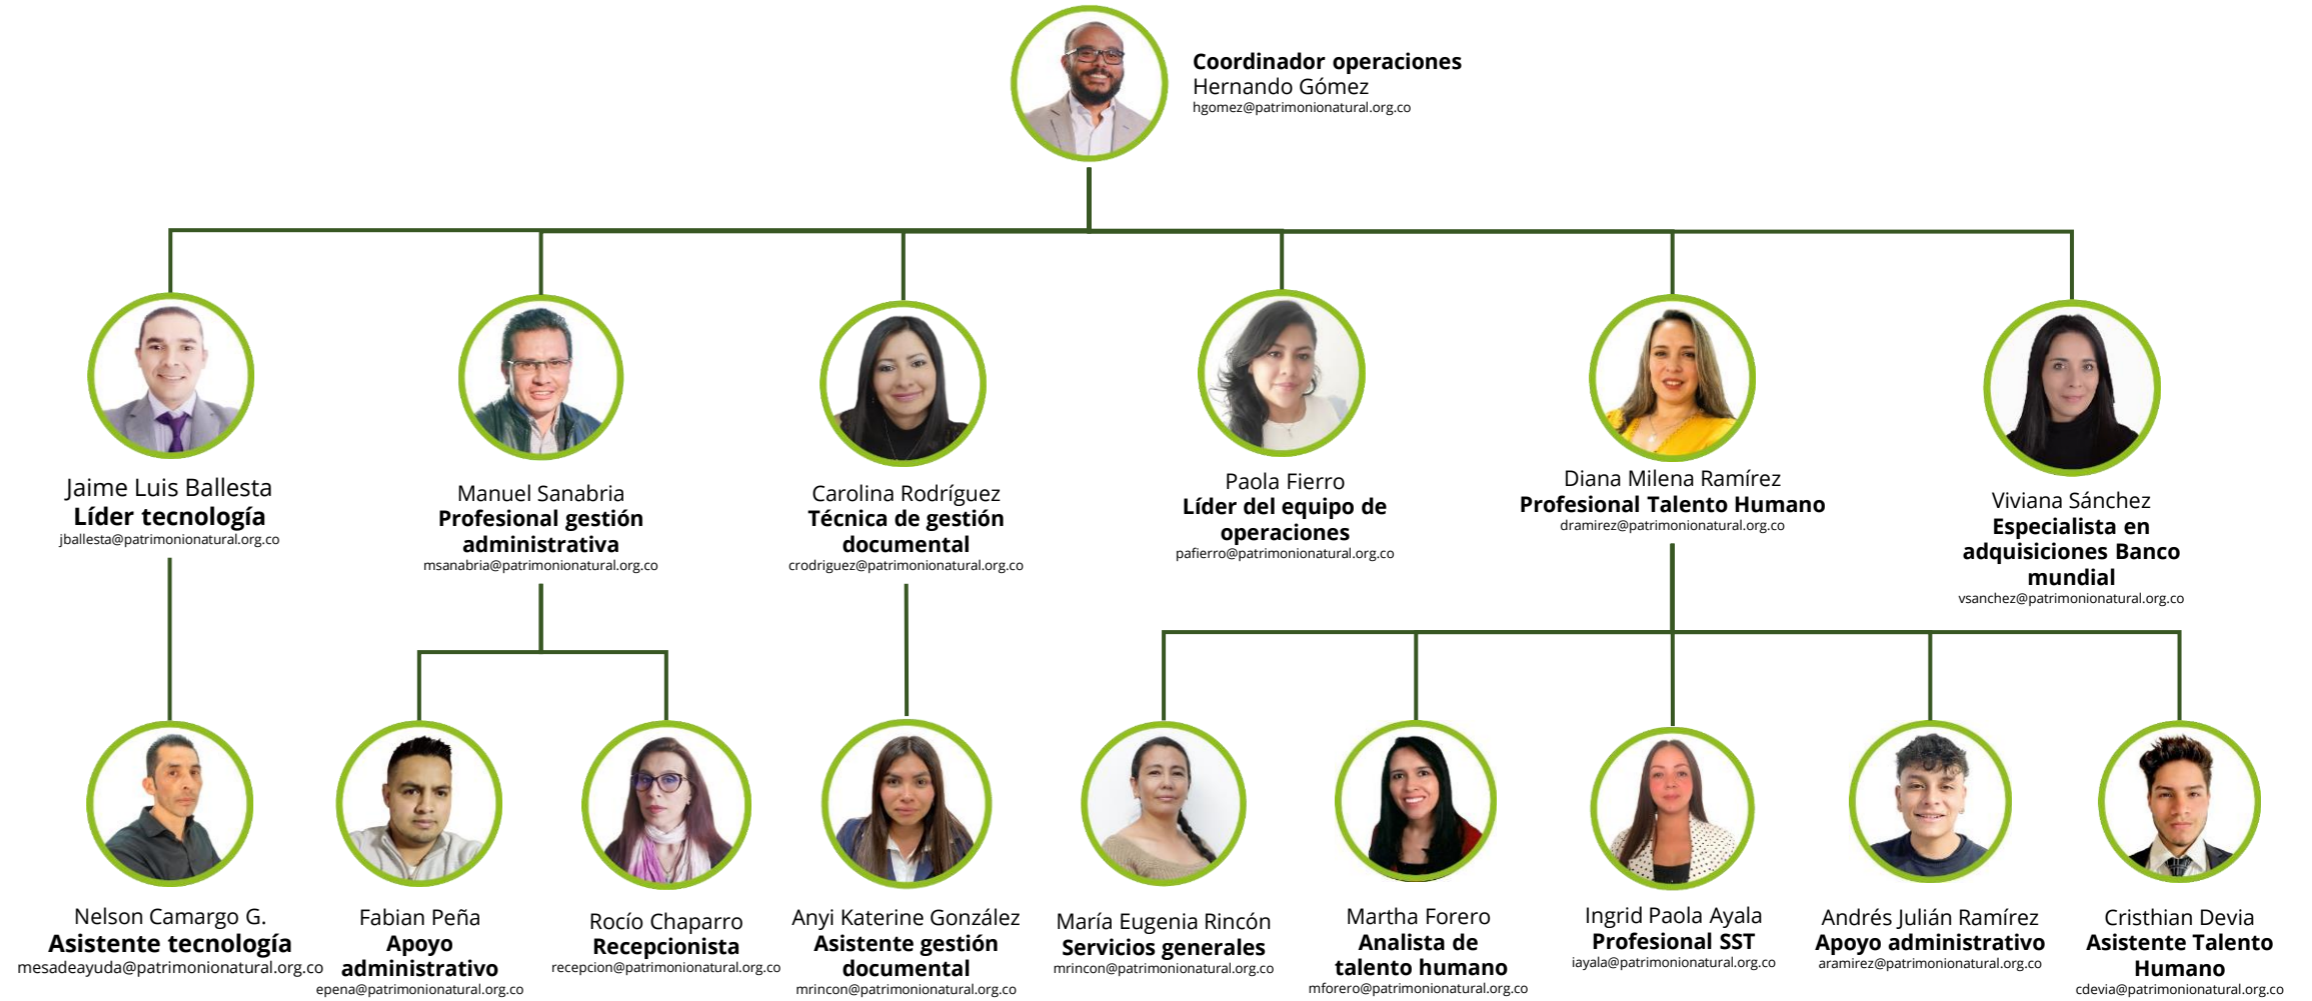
Coordinador operaciones
Hernando Gómez
hgomez@patrimonionatural.org.co

Jaime Luis Ballesta
Líder tecnología
jballesta@patrimonionatural.org.co

Manuel Sanabria
Profesional gestión administrativa
msanabria@patrimonionatural.org.co

Carolina Rodríguez
Técnica de gestión documental
crodriguez@patrimonionatural.org.co

Paola Fierro
Líder del equipo de operaciones
pafierro@patrimonionatural.org.co

Diana Milena Ramírez
Profesional Talento Humano
dramirez@patrimonionatural.org.co

Viviana Sánchez
Especialista en adquisiciones Banco mundial
vsanchez@patrimonionatural.org.co

Nelson Camargo G.
Asistente tecnología
mesadeayuda@patrimonionatural.org.co

Fabian Peña
Apoyo administrativo
epena@patrimonionatural.org.co

Rocío Chaparro
Recepcionista
recepcion@patrimonionatural.org.co

Anyi Katerine González
Asistente gestión documental
mrincon@patrimonionatural.org.co

María Eugenia Rincón
Servicios generales
mrincon@patrimonionatural.org.co

Martha Forero
Analista de talento humano
mforero@patrimonionatural.org.co

Ingrid Paola Ayala
Profesional SST
iayala@patrimonionatural.org.co

Andrés Julián Ramírez
Apoyo administrativo
aramirez@patrimonionatural.org.co

Cristhian Devia
Asistente Talento Humano
cdevia@patrimonionatural.org.co